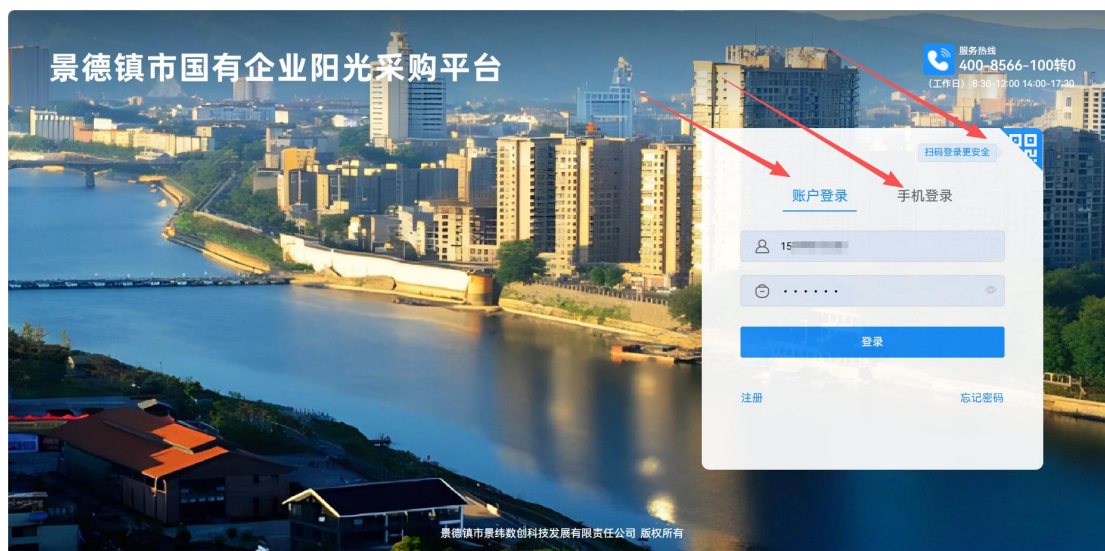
景德镇市国有企业阳光采购平台

服务热线
400-8566-100转0
（工作日）8:30-12:00 14:00-17:30

扫码登录更安全

账户登录 手机登录

15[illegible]

••••••

登录

注册 忘记密码

景德镇市景纬数创科技发展有限责任公司 版权所有